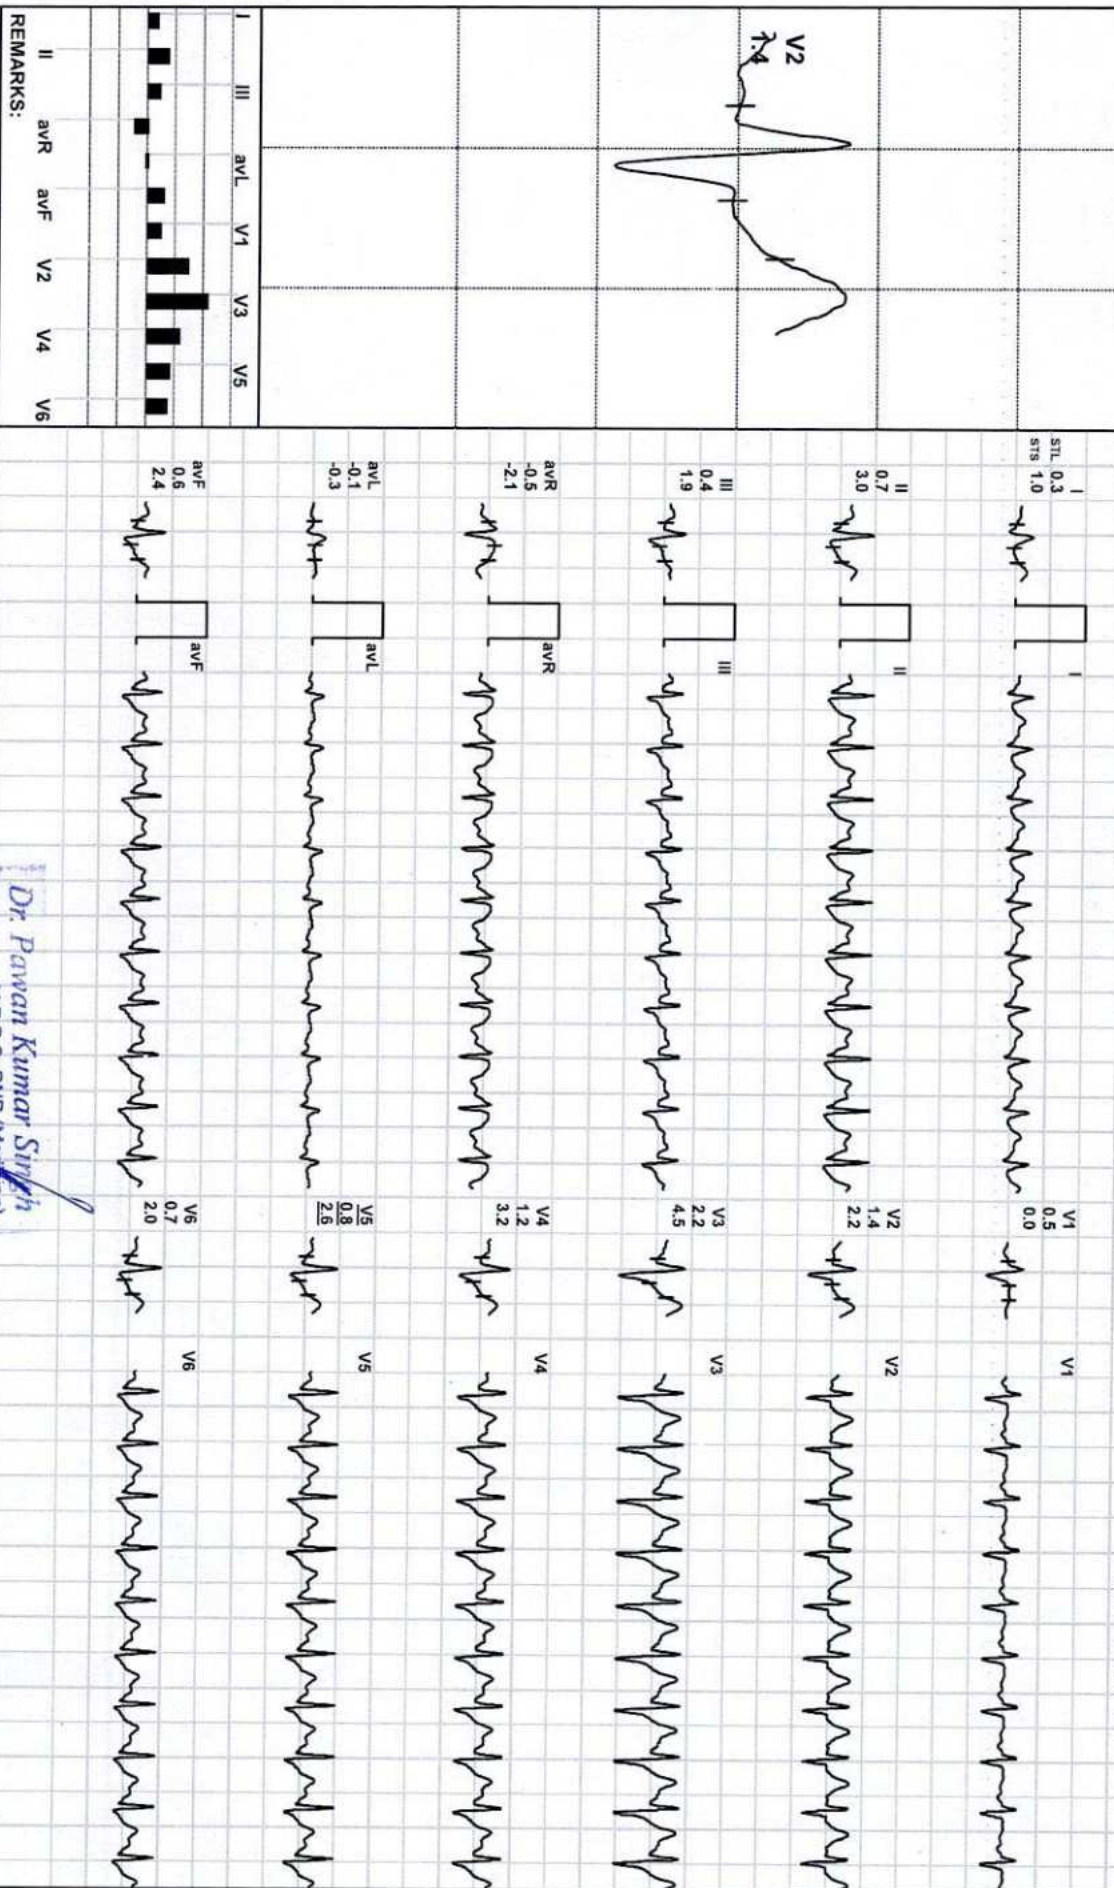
V2
1.4

I III avL V1 V3 V5
II avR avF V2 V4 V6
REMARKS:

STL 0.3
STS 1.0
I

II
0.7
3.0

III
0.4
1.9

avR
-0.5
-2.1

avL
-0.1
-0.3

avF
0.6
2.4

I
II
III
avR
avL
avF

V1
0.5
0.0

V2
1.4
2.2

V3
2.2
4.5

V4
1.2
3.2

V5
0.8
2.6

V6
0.7
2.0

V1
V2
V3
V4
V5
V6

Dr. Pawan Kumar Singh